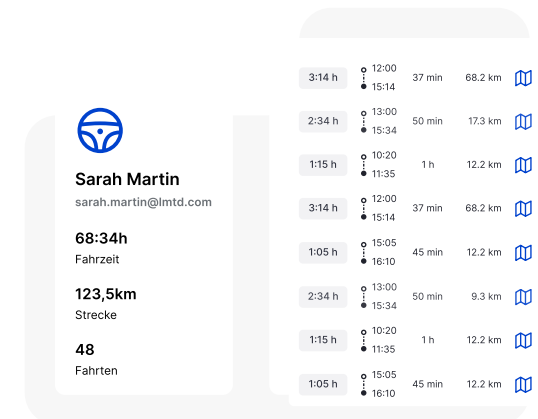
Sarah Martin
sarah.martin@lmtd.com

68:34h
Fahrzeit

123,5km
Strecke

48
Fahrten

| | | | |
|---|---|---|---|
| 3:14 h | 12:00 15:14 | 37 min | 68.2 km |
| 2:34 h | 13:00 15:34 | 50 min | 17.3 km |
| 1:15 h | 10:20 11:35 | 1 h | 12.2 km |
| 3:14 h | 12:00 15:14 | 37 min | 68.2 km |
| 1:05 h | 15:05 16:10 | 45 min | 12.2 km |
| 2:34 h | 13:00 15:34 | 50 min | 9.3 km |
| 1:15 h | 10:20 11:35 | 1 h | 12.2 km |
| 1:05 h | 15:05 16:10 | 45 min | 12.2 km |